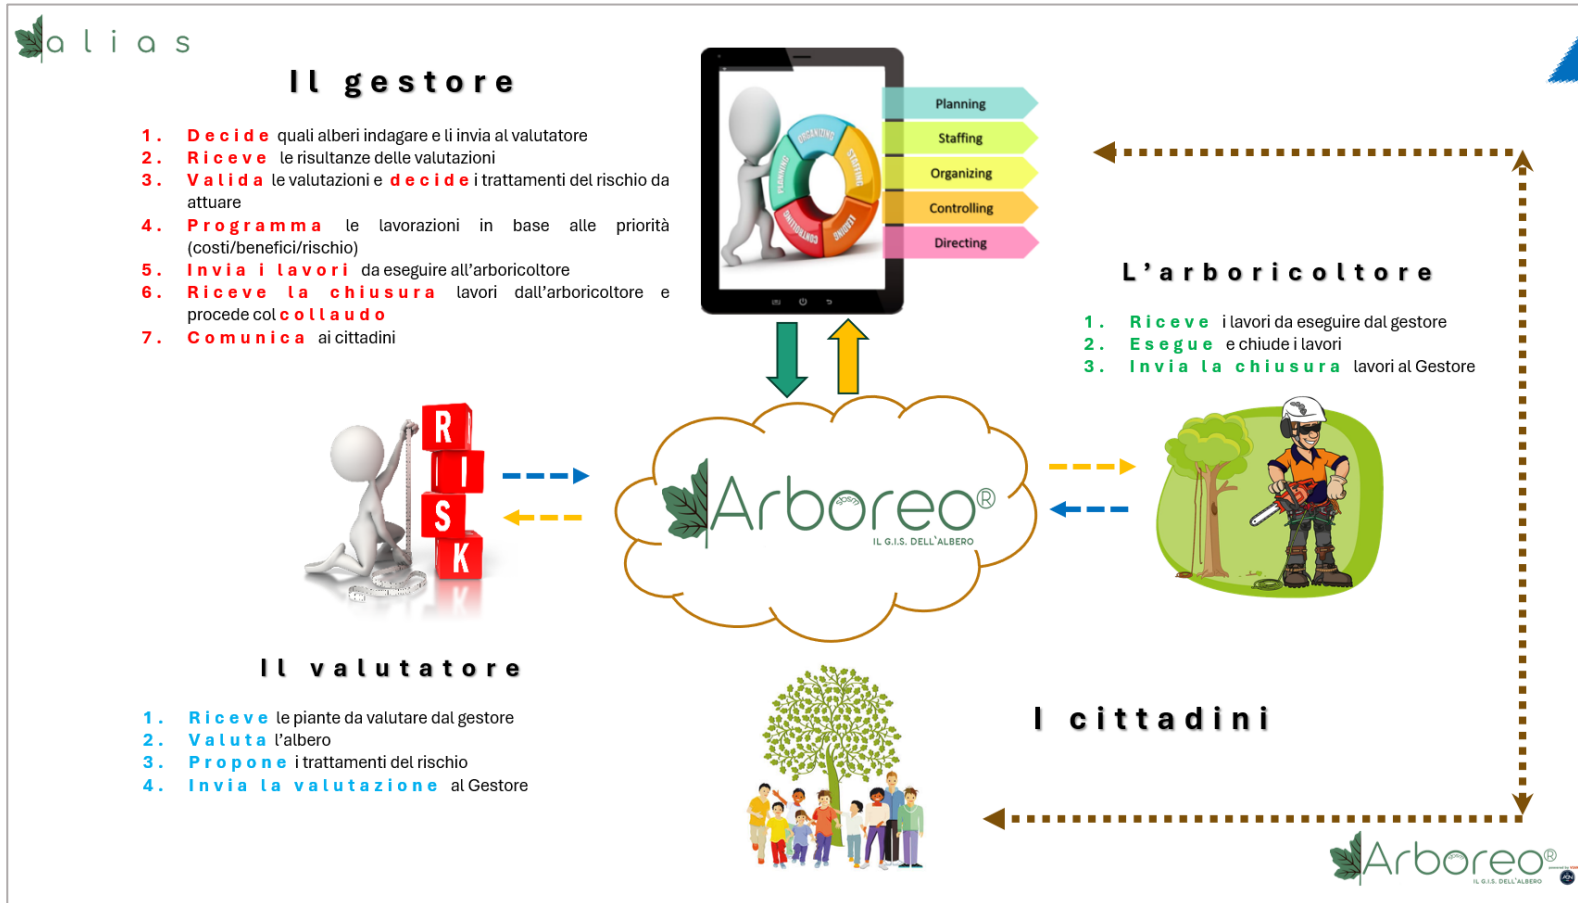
alias

Il gestore

1. Decide quali alberi indagare e li invia al valutatore
2. Riceve le risultanze delle valutazioni
3. Valida le valutazioni e decide i trattamenti del rischio da attuare
4. Programma le lavorazioni in base alle priorità (costi/benefici/rischio)
5. Invia i lavori da eseguire all'arboricoltore
6. Riceve la chiusura lavori dall'arboricoltore e procede col collaudo
7. Comunica ai cittadini

Planning
Staffing
Organizing
Controlling
Directing

L'arboricoltore

1. Riceve i lavori da eseguire dal gestore
2. Esegue e chiude i lavori
3. Invia la chiusura lavori al Gestore

RISK

Arboreo®
IL G.I.S. DELL'ALBERO

Il valutatore

1. Riceve le piante da valutare dal gestore
2. Valuta l'albero
3. Propone i trattamenti del rischio
4. Invia la valutazione al Gestore

I cittadini

Arboreo®
IL G.I.S. DELL'ALBERO